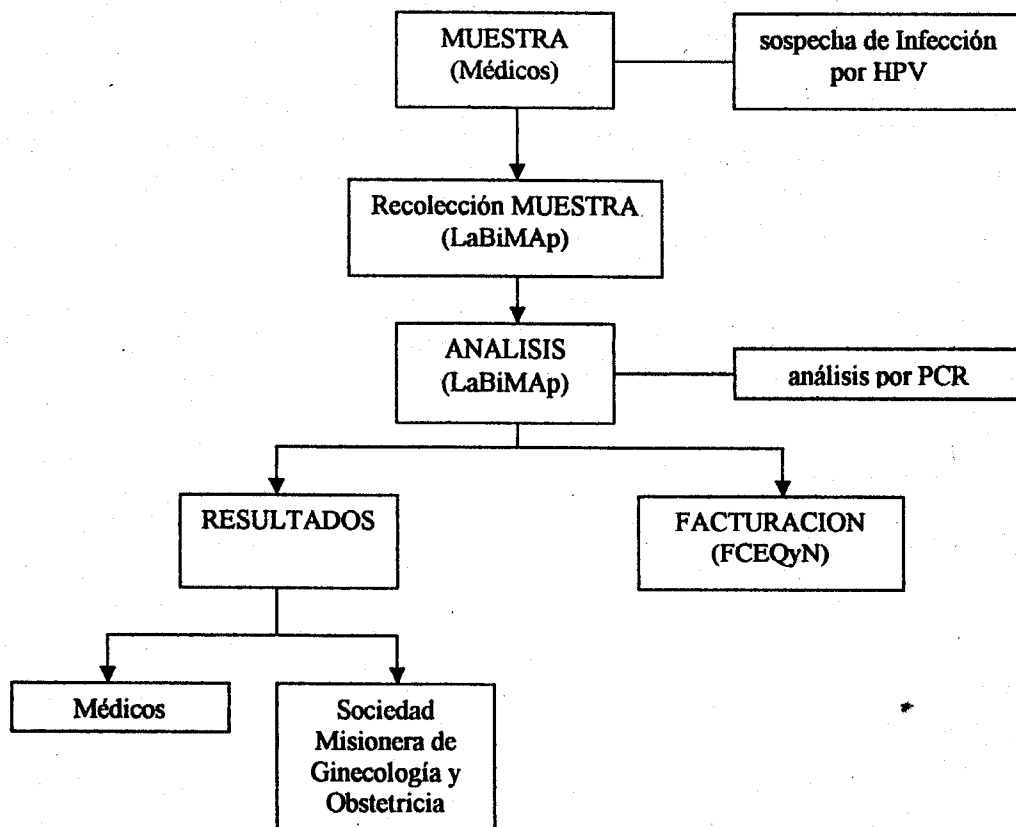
MUESTRA (Médicos)

sospecha de Infección por HPV

Recolección MUESTRA (LaBiMAp)

ANALISIS (LaBiMAp)

análisis por PCR

RESULTADOS

FACTURACION (FCEQyN)

Médicos

Sociedad Misionera de Ginecología y Obstetricia